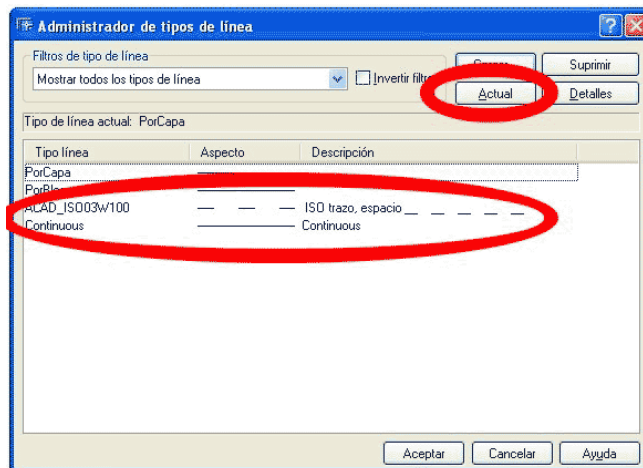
Administrador de tipos de línea

Filtros de tipo de línea
Mostrar todos los tipos de línea
Invertir filtr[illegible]

Cargar...
Suprimir
Actual
Detalles

Tipo de línea actual: PorCapa

| Tipo línea | Aspecto | Descripción |
|---|---|---|
| PorCapa | | |
| PorBl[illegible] | | |
| ACAD_ISO03W100 | — — — | ISO trazo, espacio __ __ __ __ __ |
| Continuous | ———— | Continuous |

Aceptar
Cancelar
Ayuda